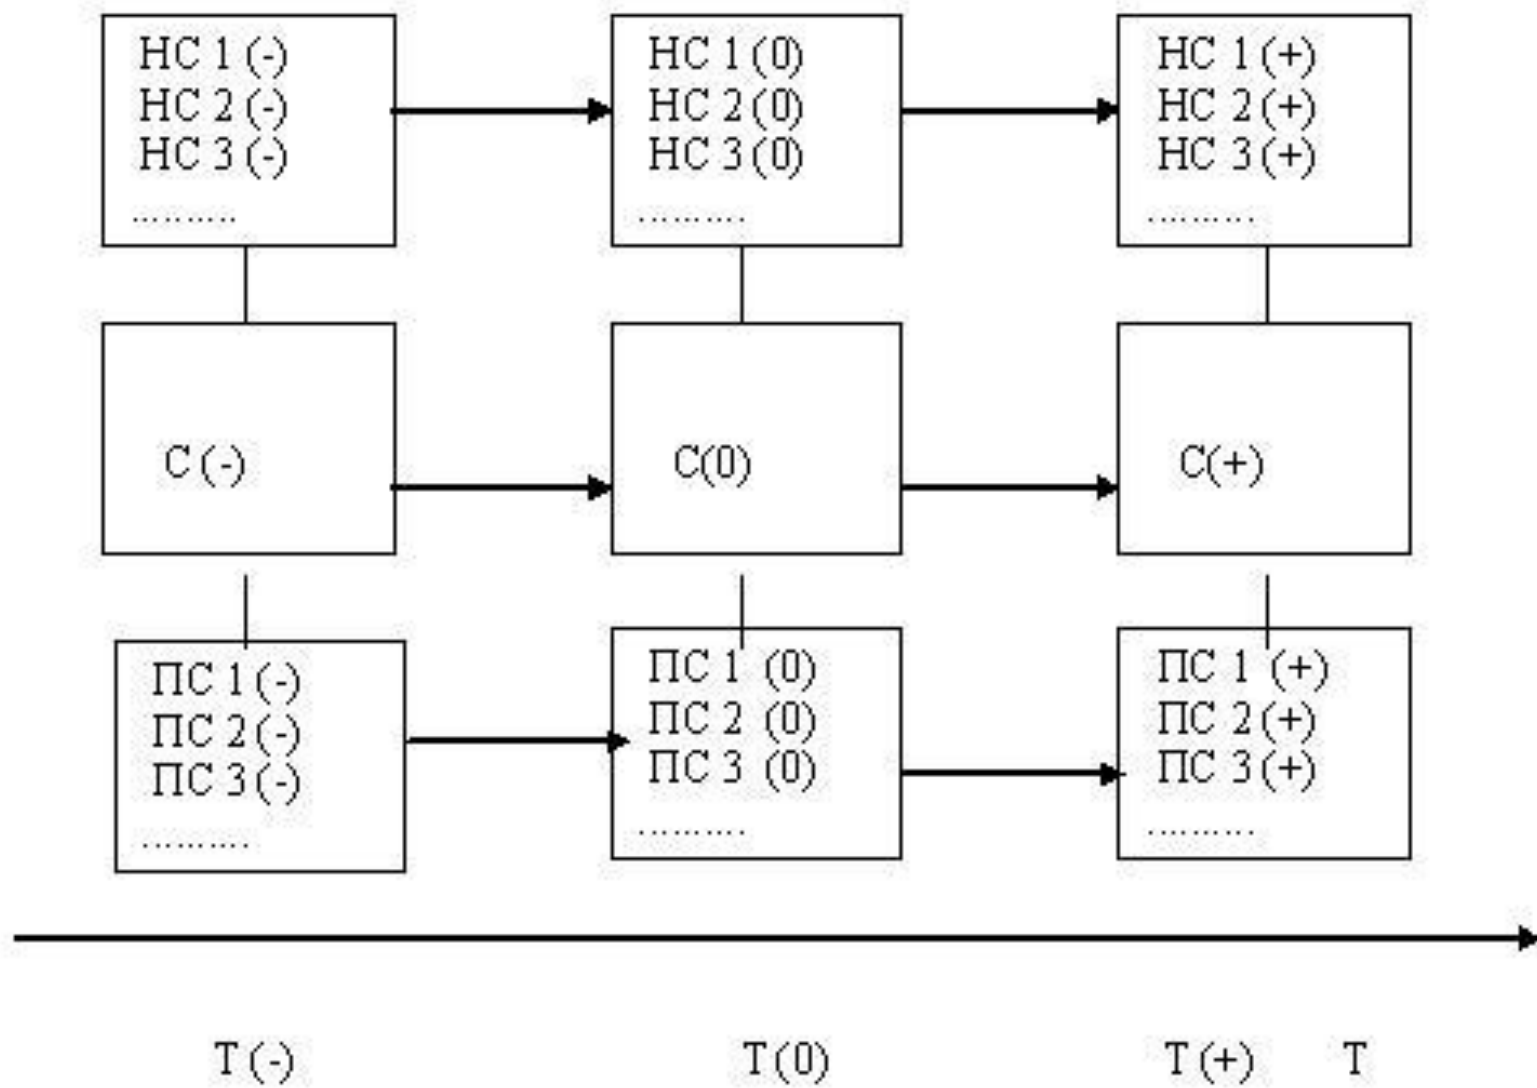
НС 1 (-)
НС 2 (-)
НС 3 (-)
.........

НС 1 (0)
НС 2 (0)
НС 3 (0)
.........

НС 1 (+)
НС 2 (+)
НС 3 (+)
.........

С (-)

С(0)

С(+)

ПС 1 (-)
ПС 2 (-)
ПС 3 (-)
.........

ПС 1 (0)
ПС 2 (0)
ПС 3 (0)
.........

ПС 1 (+)
ПС 2 (+)
ПС 3 (+)
.........

Т (-)

Т (0)

Т (+)

Т